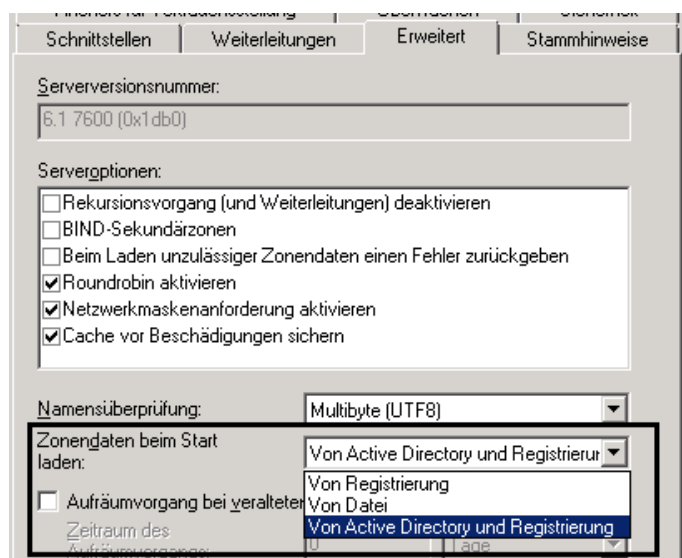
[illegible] | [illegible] | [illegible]

Schnittstellen | Weiterleitungen | Erweitert | Stammhinweise

Serverversionsnummer:

6.1 7600 (0x1db0)

Serveroptionen:

☐Rekursionsvorgang (und Weiterleitungen) deaktivieren
☐BIND-Sekundärzonen
☐Beim Laden unzulässiger Zonendaten einen Fehler zurückgeben
☑Roundrobin aktivieren
☑Netzwerkmaskenanforderung aktivieren
☑Cache vor Beschädigungen sichern

Namensüberprüfung: Multibyte (UTF8)

Zonendaten beim Start laden: Von Active Directory und Registrierur

☐ Aufräumvorgang bei veralteter

Von Registrierung
Von Datei
Von Active Directory und Registrierung

Zeitraum des Aufräumvorgangs: 0 Tage